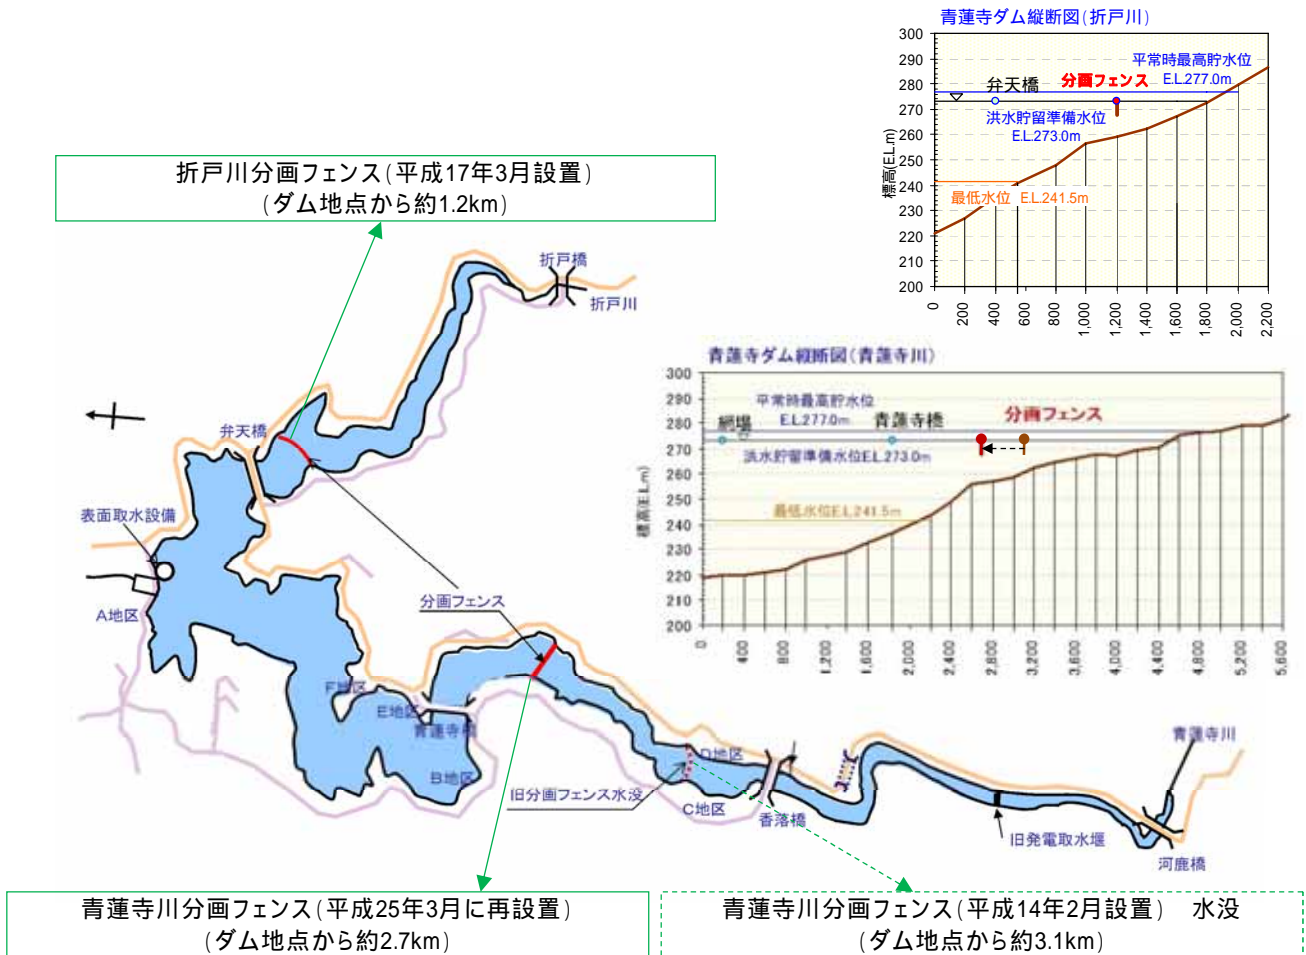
青蓮寺ダム縦断図(折戸川)

300
290
280
270
260
250
240
230
220
210
200

標高(EL.m)

平常時最高貯水位 E.L.277.0m
弁天橋
分画フェンス
洪水貯留準備水位 E.L.273.0m
最低水位 E.L.241.5m

0
200
400
600
800
1,000
1,200
1,400
1,600
1,800
2,000
2,200

折戸川分画フェンス(平成17年3月設置)
(ダム地点から約1.2km)

折戸橋
折戸川
弁天橋
表面取水設備
A地区
分画フェンス
F地区
E地区
青蓮寺橋
B地区
旧分画フェンス水没
C地区
D地区
香落橋
旧発電取水堰
青蓮寺川
河鹿橋

青蓮寺ダム縦断図(青蓮寺川)

300
290
280
270
260
250
240
230
220
210
200

標高(EL.m)

平常時最高貯水位 E.L.277.0m
網場
青蓮寺橋
分画フェンス
洪水貯留準備水位E.L.273.0m
最低水位E.L.241.5m

0
400
800
1,200
1,600
2,000
2,400
2,800
3,200
3,600
4,000
4,400
4,800
5,200
5,600

青蓮寺川分画フェンス(平成25年3月に再設置)
(ダム地点から約2.7km)

青蓮寺川分画フェンス(平成14年2月設置) 水没
(ダム地点から約3.1km)